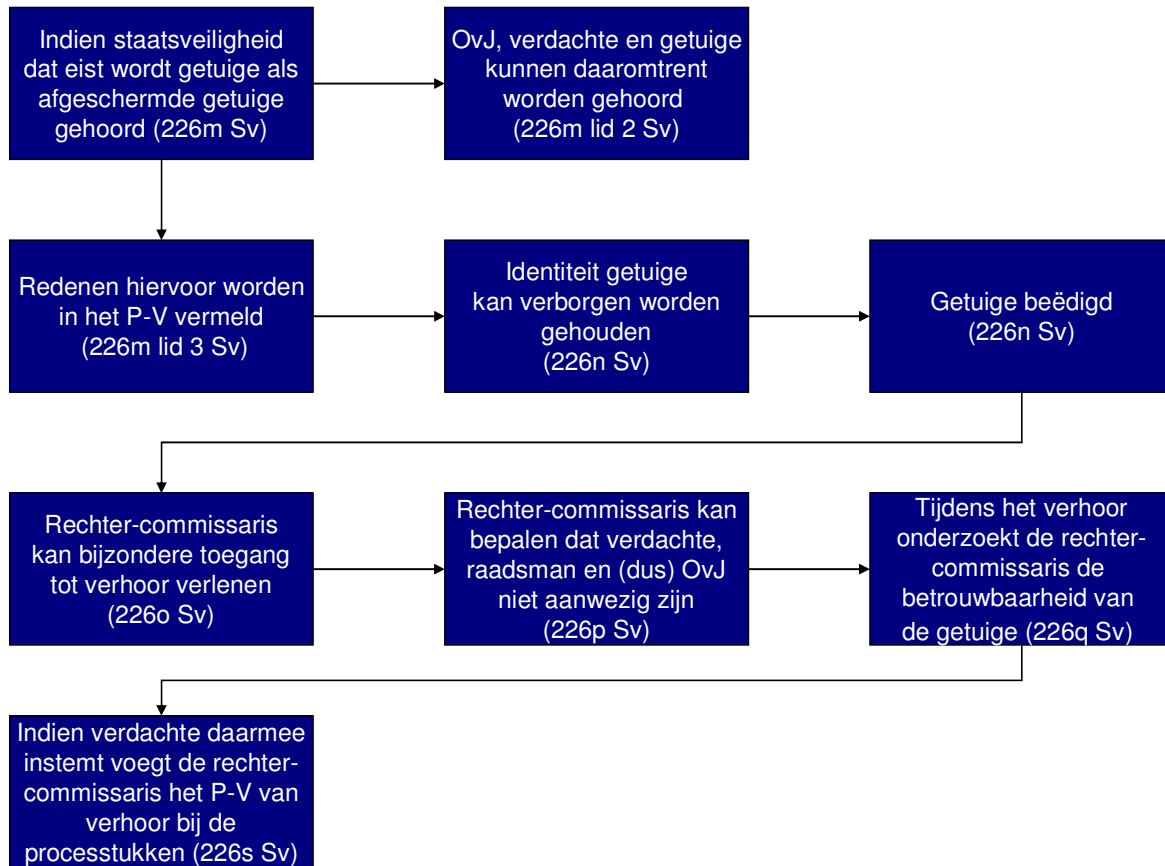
Indien staatsveiligheid dat eist wordt getuige als afgeschermde getuige gehoord (226m Sv)

OvJ, verdachte en getuige kunnen daaromtrent worden gehoord (226m lid 2 Sv)

Redenen hiervoor worden in het P-V vermeld (226m lid 3 Sv)

Identiteit getuige kan verborgen worden gehouden (226n Sv)

Getuige beëdigd (226n Sv)

Rechter-commissaris kan bijzondere toegang tot verhoor verlenen (226o Sv)

Rechter-commissaris kan bepalen dat verdachte, raadsman en (dus) OvJ niet aanwezig zijn (226p Sv)

Tijdens het verhoor onderzoekt de rechter-commissaris de betrouwbaarheid van de getuige (226q Sv)

Indien verdachte daarmee instemt voegt de rechter-commissaris het P-V van verhoor bij de processtukken (226s Sv)